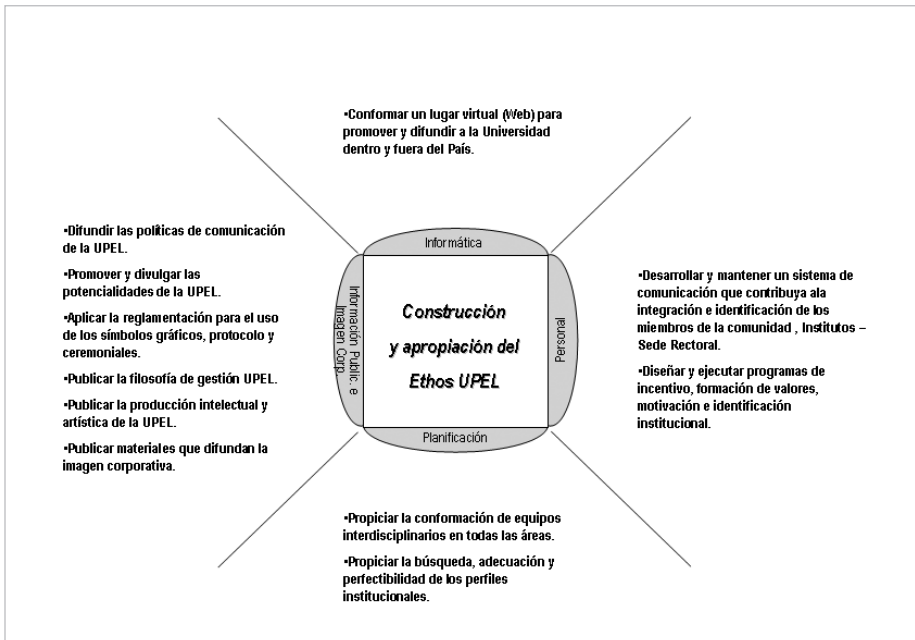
•Conformar un lugar virtual (Web) para promover y difundir a la Universidad dentro y fuera del País.

•Difundir las politicas de comunicación de la UPEL.

•Promover y divulgar las potencialidades de la UPEL.

•Aplicar la reglamentación para el uso de los símbolos gráficos, protocolo y ceremoniales.

•Publicar la filosofía de gestión UPEL.

•Publicar la producción intelectual y artística de la UPEL.

•Publicar materiales que difundan la imagen corporativa.

Informática

Información Public. e Imagen Corp.

Construcción y apropiación del Ethos UPEL

Personal

Planificación

•Desarrollar y mantener un sistema de comunicación que contribuya ala integración e identificación de los miembros de la comunidad , Institutos – Sede Rectoral.

•Diseñar y ejecutar programas de incentivo, formación de valores, motivación e identificación institucional.

•Propiciar la conformación de equipos interdisciplinarios en todas las áreas.

•Propiciar la búsqueda, adecuación y perfectibilidad de los perfiles institucionales.